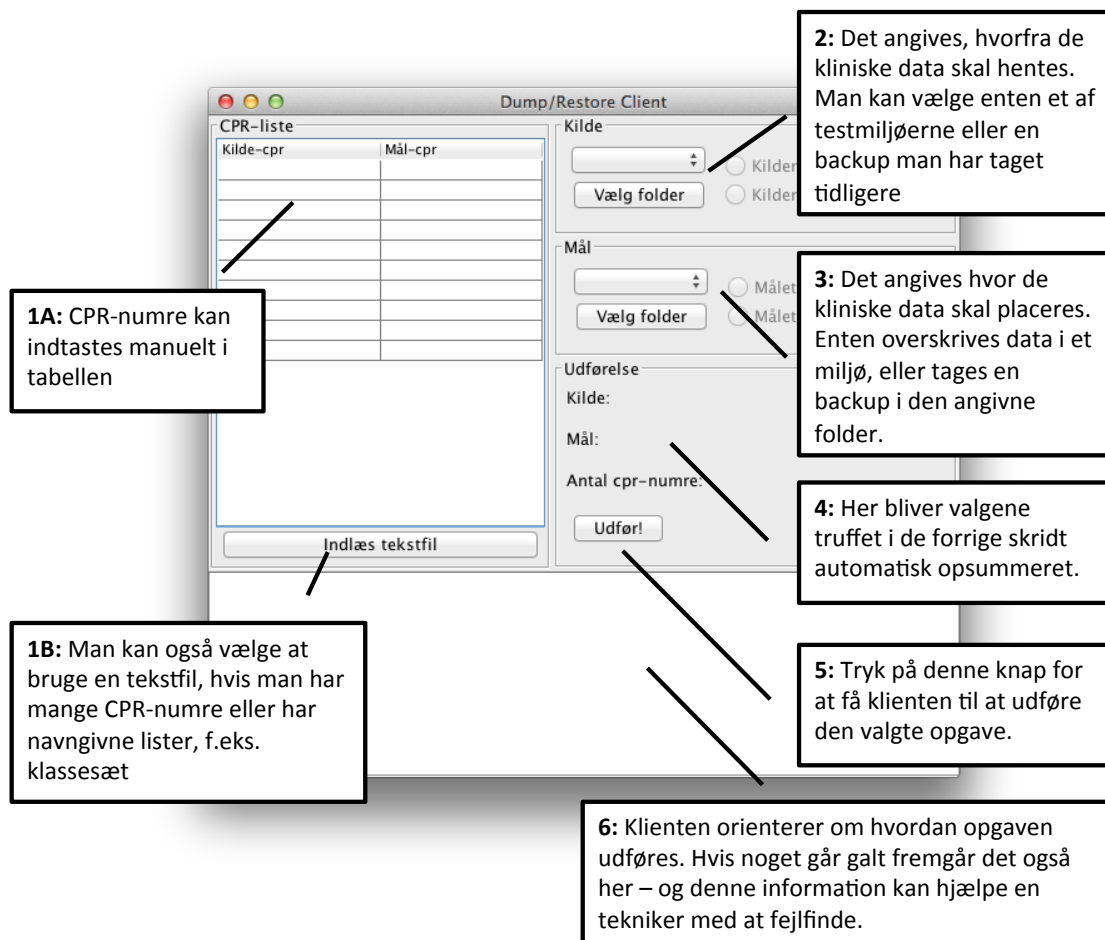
Dump/Restore Client

CPR-liste

| Kilde-cpr | Mål-cpr |
|---|---|

Indlæs tekstfil

Kilde

Vælg folder

Kilden

Kilden

Mål

Vælg folder

Målet

Målet

Udførelse

Kilde:

Mål:

Antal cpr-numre:

Udfør!

2: Det angives, hvorfra de kliniske data skal hentes. Man kan vælge enten et af testmiljøerne eller en backup man har taget tidligere

1A: CPR-numre kan indtastes manuelt i tabellen

3: Det angives hvor de kliniske data skal placeres. Enten overskrives data i et miljø, eller tages en backup i den angivne folder.

4: Her bliver valgene truffet i de forrige skridt automatisk opsummeret.

1B: Man kan også vælge at bruge en tekstfil, hvis man har mange CPR-numre eller har navngivne lister, f.eks. klassesæt

5: Tryk på denne knap for at få klienten til at udføre den valgte opgave.

6: Klienten orienterer om hvordan opgaven udføres. Hvis noget går galt fremgår det også her – og denne information kan hjælpe en tekniker med at fejlfinde.